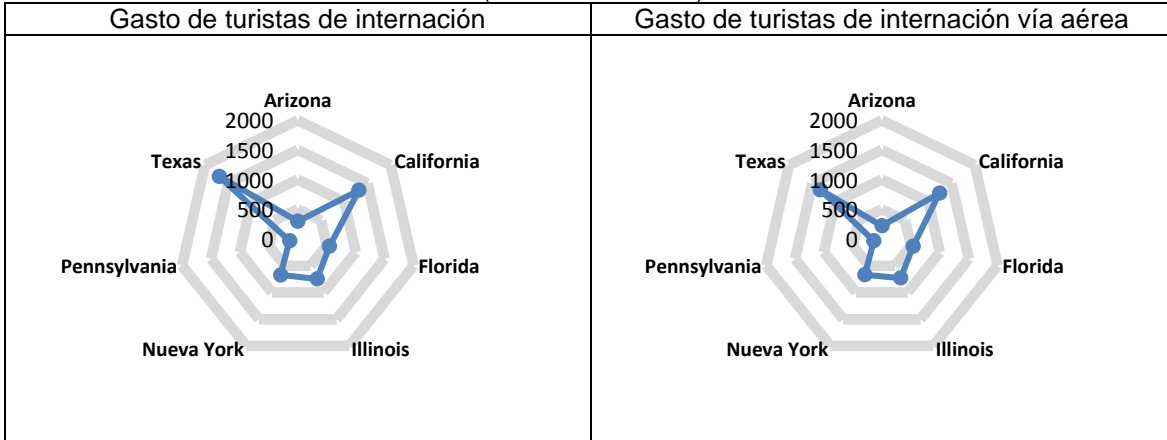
| Gasto de turistas de internación | Gasto de turistas de internación vía aérea |
|---|---|
| Arizona 2000 1500 1000 500 0 California Florida Illinois Nueva York Pennsylvania Texas | Arizona 2000 1500 1000 500 0 California Florida Illinois Nueva York Pennsylvania Texas |